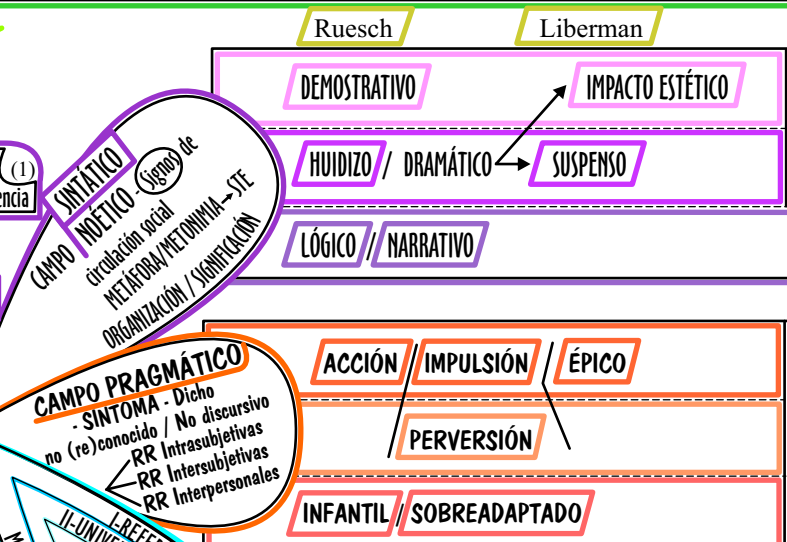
Ruesch

Liberman

DEMOSTRATIVO

IMPACTO ESTÉTICO

HUIDIZO / DRAMÁTICO

SUSPENSO

LÓGICO / NARRATIVO

(1)

encia

SINTÁCTICO

CAMPO NOÉTICO - (Signos) de circulación social

METÁFORA/METONIMIA → STE

ORGANIZACIÓN / SIGNIFICACIÓN

CAMPO PRAGMÁTICO

- SÍNTOMA - Dicho no (re)conocido / No discursivo

RR Intrasubjetivas

RR Intersubjetivas

RR Interpersonales

ACCIÓN / IMPULSIÓN / ÉPICO

PERVERSIÓN

INFANTIL / SOBREADAPTADO

I-REFE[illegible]

II-UNIVE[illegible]